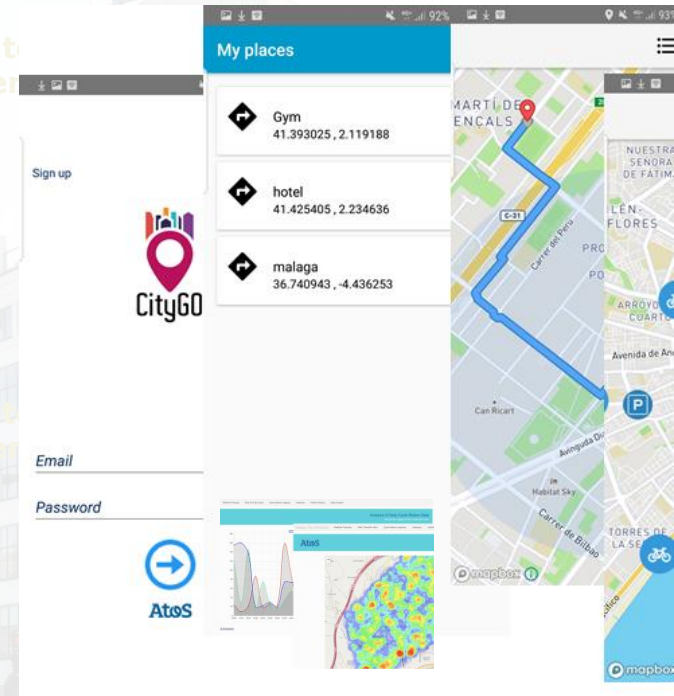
Sign up

CityGO

Email

Password

AtoS

92%

My places

Gym
41.393025 , 2.119188

hotel
41.425405 , 2.234636

malaga
36.740943 , -4.436253

AtoS

MARTÍ DE
ENCALS

C-31

Carrer del Perú

PRO
PO

Can Ricart

Avinguda Di

Habitat Sky

Carrer de Bilbao

mapbox

NUESTRA
SEÑORA
DE FATIMA

LÉN-
FLORES

ARROYO
CUARTO

Avenida de An

TORRES DE
LA SE

mapbox